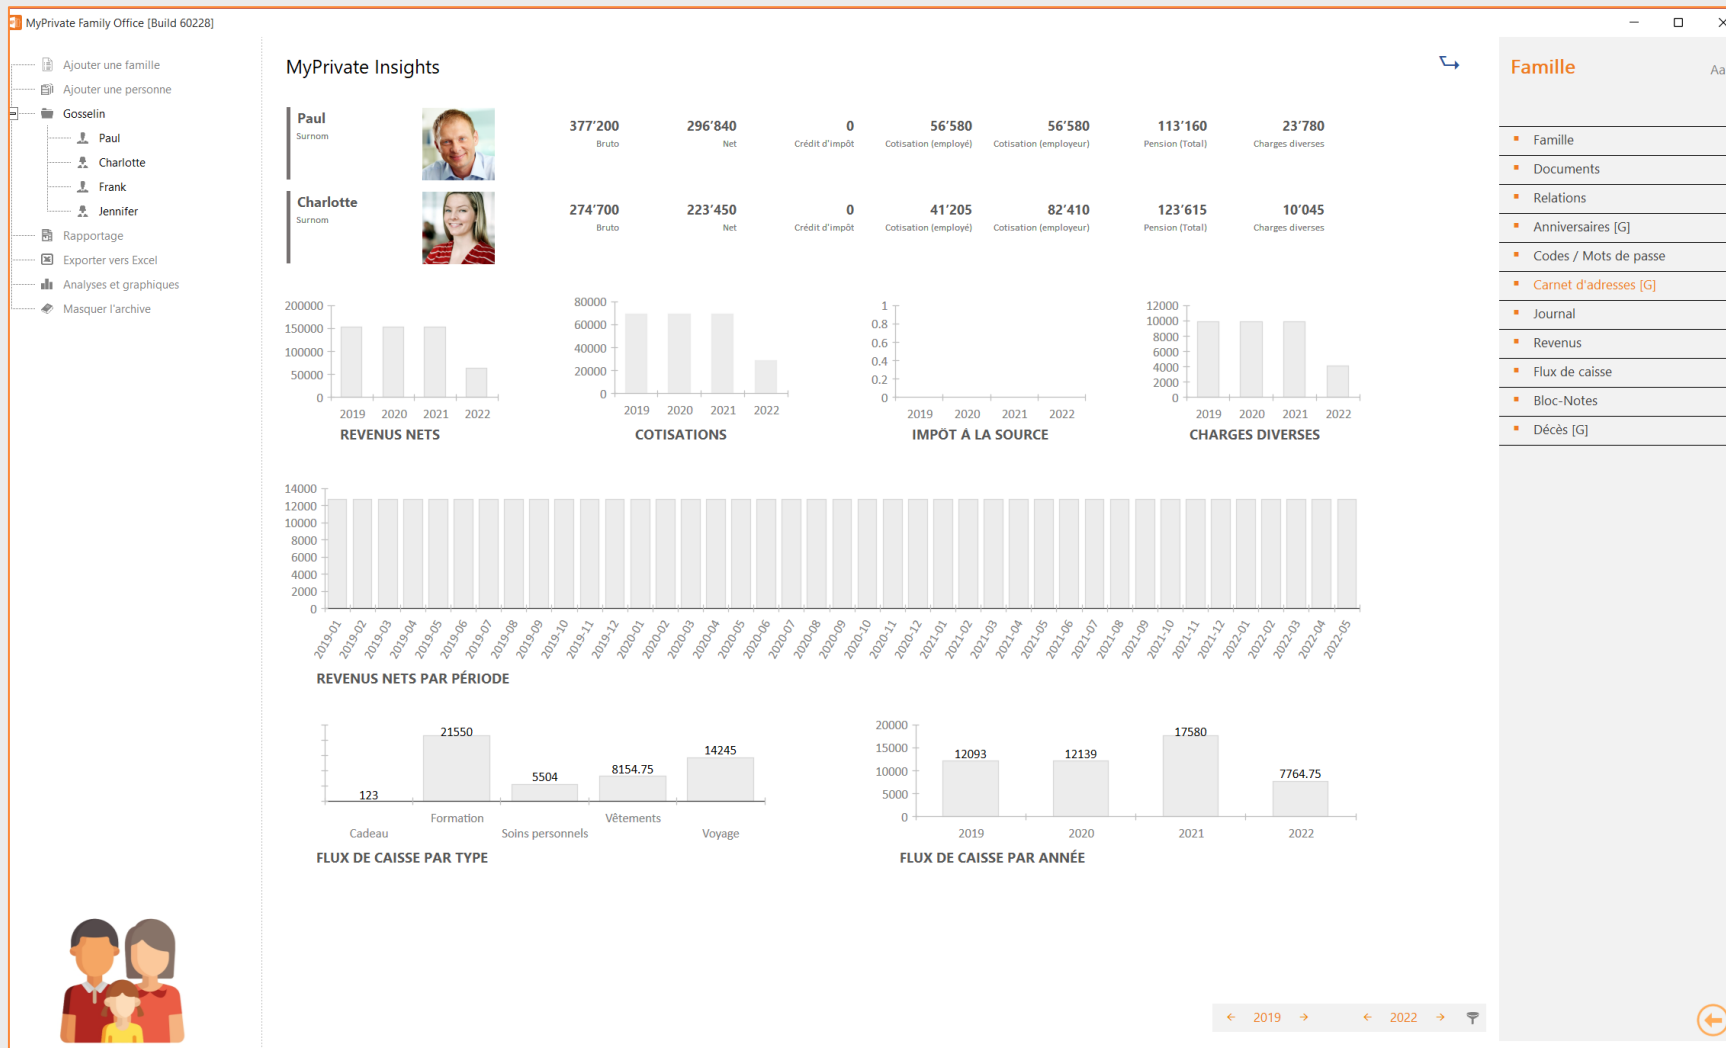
MyPrivate Family Office [Build 60228]

Ajouter une famille
Ajouter une personne
Gosselin
Paul
Charlotte
Frank
Jennifer
Rapportage
Exporter vers Excel
Analyses et graphiques
Masquer l'archive

MyPrivate Insights

Paul
Surnom

| 377'200 | 296'840 | 0 | 56'580 | 56'580 | 113'160 | 23'780 |
|---|---|---|---|---|---|---|
| Bruto | Net | Crédit d'impôt | Cotisation (employé) | Cotisation (employeur) | Pension (Total) | Charges diverses |

Charlotte
Surnom

| 274'700 | 223'450 | 0 | 41'205 | 82'410 | 123'615 | 10'045 |
|---|---|---|---|---|---|---|
| Bruto | Net | Crédit d'impôt | Cotisation (employé) | Cotisation (employeur) | Pension (Total) | Charges diverses |

200000 150000 100000 50000 0
2019 2020 2021 2022
REVENUS NETS

80000 60000 40000 20000 0
2019 2020 2021 2022
COTISATIONS

1 0.8 0.6 0.4 0.2 0
2019 2020 2021 2022
IMPÔT À LA SOURCE

12000 10000 8000 6000 4000 2000 0
2019 2020 2021 2022
CHARGES DIVERSES

14000 12000 10000 8000 6000 4000 2000 0
2019-01 2019-02 2019-03 2019-04 2019-05 2019-06 2019-07 2019-08 2019-09 2019-10 2019-11 2019-12 2020-01 2020-02 2020-03 2020-04 2020-05 2020-06 2020-07 2020-08 2020-09 2020-10 2020-11 2020-12 2021-01 2021-02 2021-03 2021-04 2021-05 2021-06 2021-07 2021-08 2021-09 2021-10 2021-11 2021-12 2022-01 2022-02 2022-03 2022-04 2022-05
REVENUS NETS PAR PÉRIODE

123 21550 5504 8154.75 14245
Cadeau Formation Soins personnels Vêtements Voyage
FLUX DE CAISSE PAR TYPE

20000 15000 10000 5000 0
12093 12139 17580 7764.75
2019 2020 2021 2022
FLUX DE CAISSE PAR ANNÉE

← 2019 → ← 2022 →

Famille
Aa
Famille
Documents
Relations
Anniversaires [G]
Codes / Mots de passe
Carnet d'adresses [G]
Journal
Revenus
Flux de caisse
Bloc-Notes
Décès [G]